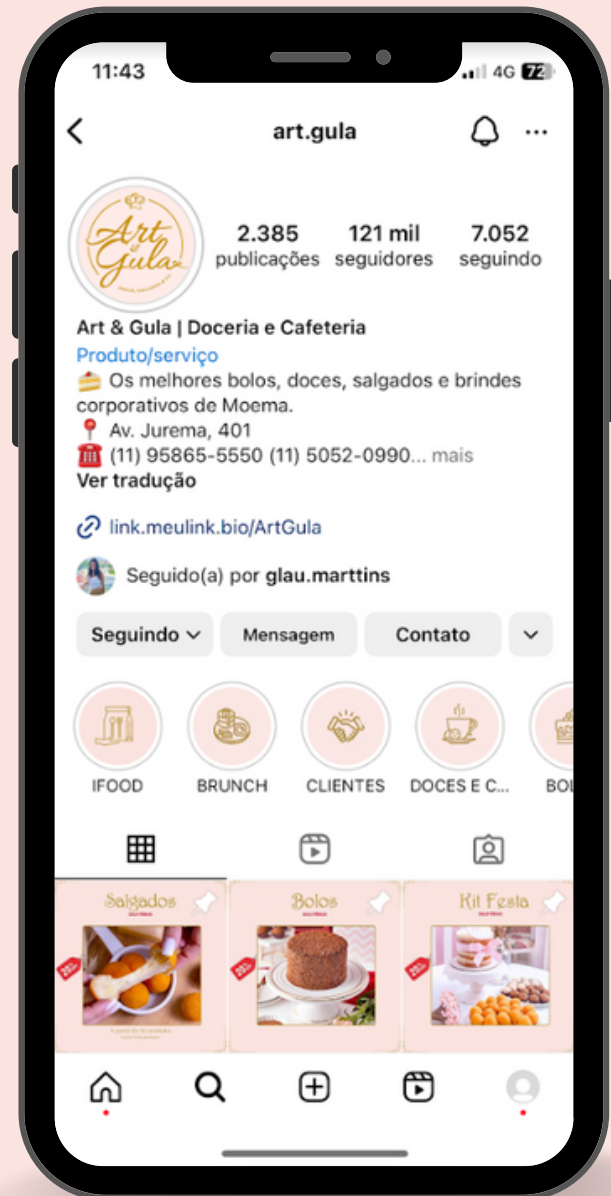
11:43 4G 72

art.gula

Art & Gula

2.385 publicações
121 mil seguidores
7.052 seguindo

Art & Gula | Doceria e Cafeteria
Produto/serviço
🍰 Os melhores bolos, doces, salgados e brindes corporativos de Moema.
📍 Av. Jurema, 401
☎️ (11) 95865-5550 (11) 5052-0990... mais
Ver tradução

link.meulink.bio/ArtGula

Seguido(a) por glau.marttins

Seguindo
Mensagem
Contato

IFOOD
BRUNCH
CLIENTES
DOCES E C...
BO

Salgados
Bolos
Kit Festa